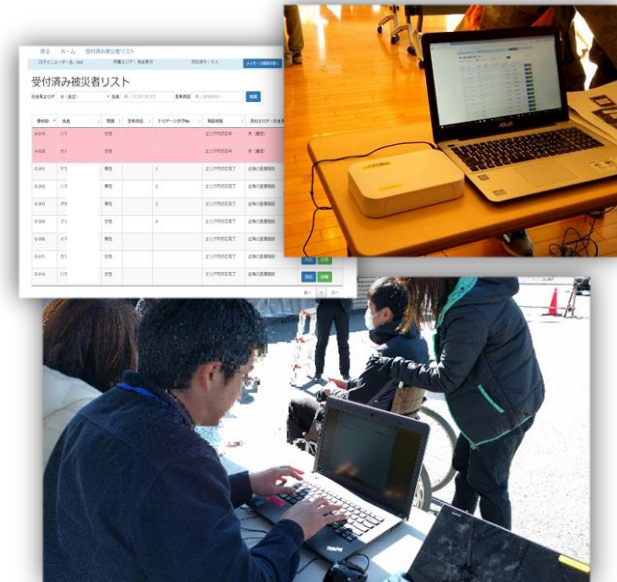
戻る　ホーム　受付済み被災者リスト

受付済み被災者リスト

検索

| 受付ID | 氏名 | 性別 | 生年月日 | トリアージタグNo | 現在状態 | 搬送先 |
|---|---|---|---|---|---|---|
| A-010 | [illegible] | 女性 | | | エリア内対応中 | 赤（重症） |
| A-020 | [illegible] | 女性 | | | エリア内対応中 | 赤（重症） |
| C-001 | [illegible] | 男性 | | 1 | エリア内対応完了 | 近隣の医療機関 |
| C-002 | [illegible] | 男性 | | 2 | エリア内対応完了 | 近隣の医療機関 |
| C-003 | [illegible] | 男性 | | 3 | エリア内対応完了 | 近隣の医療機関 |
| C-005 | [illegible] | 女性 | | 4 | エリア内対応完了 | 近隣の医療機関 |
| C-006 | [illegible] | 男性 | | | エリア内対応完了 | 近隣の医療機関 |
| C-011 | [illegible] | 女性 | | | エリア内対応完了 | 近隣の医療機関 |
| C-014 | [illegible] | 女性 | | | エリア内対応完了 | 近隣の医療機関 |

ThinkPad